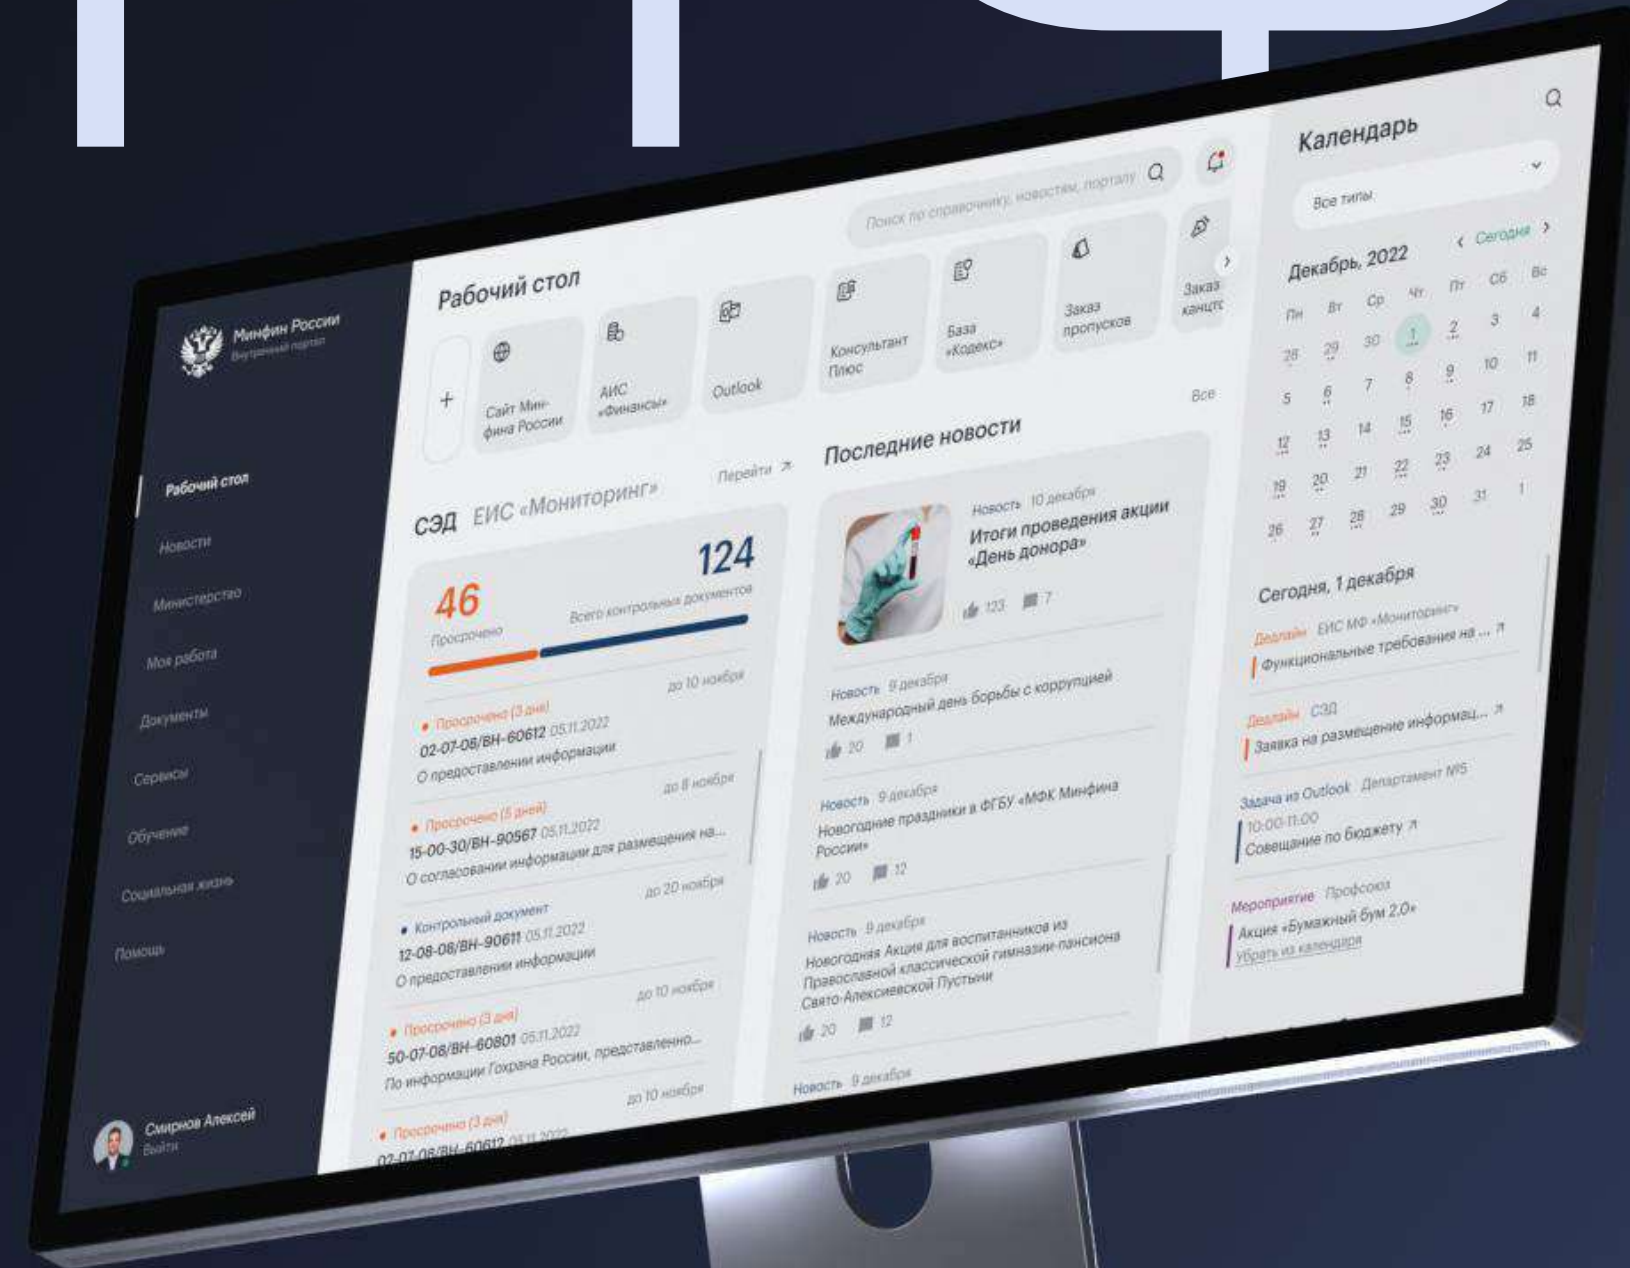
Минфин России
Внутренний портал

Рабочий стол
Новости
Министерство
Моя работа
Документы
Сервисы
Обучение
Социальная жизнь
Помощь

Смирнов Алексей
Выйти

Поиск по справочнику, новостям, порталу

Рабочий стол

+
Сайт Минфина России
АИС «Финансы»
Outlook
Консультант Плюс
База «Кодекс»
Заказ пропусков
Заказ канцт
Все

СЭД ЕИС «Мониторинг»
Перейти

46
Просрочено
124
Всего контрольных документов

• Просрочено (3 дня)
до 10 ноября
02-07-08/ВН-60612 05.11.2022
О предоставлении информации

• Просрочено (5 дней)
до 8 ноября
15-00-30/ВН-90567 05.11.2022
О согласовании информации для размещения на...

• Контрольный документ
до 20 ноября
12-08-08/ВН-90611 05.11.2022
О предоставлении информации

• Просрочено (3 дня)
до 10 ноября
50-07-08/ВН-60801 05.11.2022
По информации Гохрана России, представленно...

• Просрочено (3 дня)
до 10 ноября
02-07-08/ВН-60612 05.11.2022

Последние новости

Новость 10 декабря
Итоги проведения акции «День донора»
123 7

Новость 9 декабря
Международный день борьбы с коррупцией
20 1

Новость 9 декабря
Новогодние праздники в ФГБУ «МФК Минфина России»
20 12

Новость 9 декабря
Новогодняя Акция для воспитанников из Православной классической гимназии-пансиона Свято-Алексиевской Пустыни
20 12

Новость 9 декабря

Календарь
Все типы
Декабрь, 2022
Сегодня

| Пн | Вт | Ср | Чт | Пт | Сб | Вс |
|---|---|---|---|---|---|---|
| 28 | 29 | 30 | 1 | 2 | 3 | 4 |
| 5 | 6 | 7 | 8 | 9 | 10 | 11 |
| 12 | 13 | 14 | 15 | 16 | 17 | 18 |
| 19 | 20 | 21 | 22 | 23 | 24 | 25 |
| 26 | 27 | 28 | 29 | 30 | 31 | 1 |

Сегодня, 1 декабря

Дедлайн ЕИС МФ «Мониторинг»
Функциональные требования на ...

Дедлайн СЭД
Заявка на размещение информац...

Задача из Outlook Департамент №5
10:00-11:00
Совещание по бюджету

Мероприятие Профсоюз
Акция «Бумажный бум 2.0»
Убрать из календаря